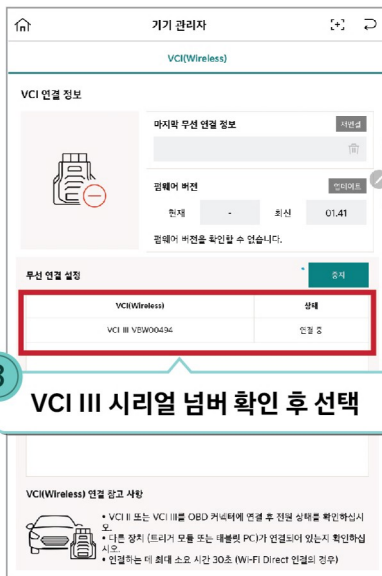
기기 관리자

VCI(Wireless)

VCI 연결 정보

마지막 무선 연결 정보

재연결

펌웨어 버전

업데이트

현재 | - | 최신 | 01.41

펌웨어 버전을 확인할 수 없습니다.

무선 연결 설정

검색

| VCI(Wireless) | 상태 |
|---|---|
| VCI III VBW00494 | 연결 중 |

3

VCI III 시리얼 넘버 확인 후 선택

VCI(Wireless) 연결 참고 사항

• VCI II 또는 VCI III를 OBD 커넥터에 연결 후 전원 상태를 확인하십시오.
• 다른 장치 (트리거 모듈 또는 태블릿 PC)가 연결되어 있는지 확인하십시오.
• 연결하는 데 최대 소요 시간 30초 (Wi-Fi Direct 연결의 경우)